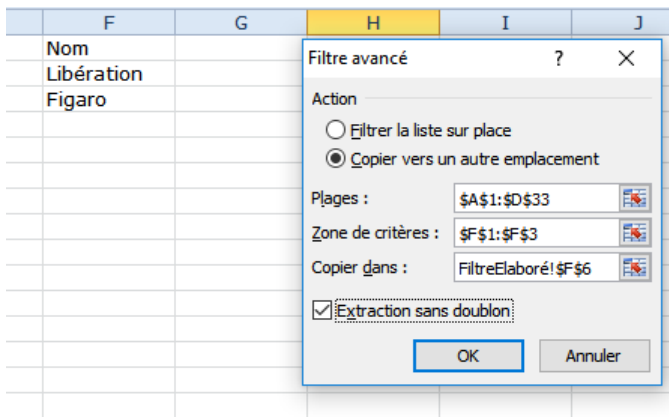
| F | G | H | I | J |
|---|---|---|---|---|
| Nom | | | | |
| Libération | | | | |
| Figaro | | | | |

Filtre avancé ? X

Action

Filtrer la liste sur place

Copier vers un autre emplacement

Plages : $A$1:$D$33

Zone de critères : $F$1:$F$3

Copier dans : FiltreElaboré!$F$6

Extraction sans doublon

OK Annuler